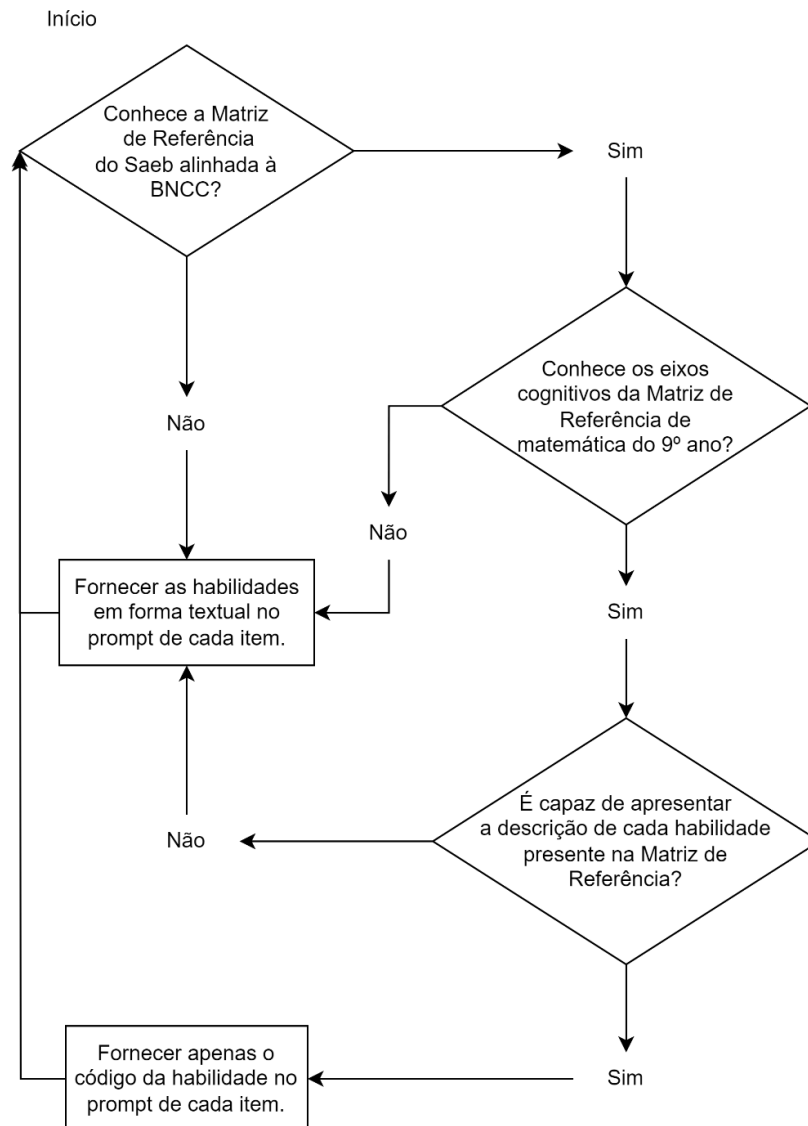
Início

Conhece a Matriz de Referência do Saeb alinhada à BNCC?

Sim

Não

Conhece os eixos cognitivos da Matriz de Referência de matemática do 9º ano?

Não

Fornecer as habilidades em forma textual no prompt de cada item.

Sim

É capaz de apresentar a descrição de cada habilidade presente na Matriz de Referência?

Não

Sim

Fornecer apenas o código da habilidade no prompt de cada item.